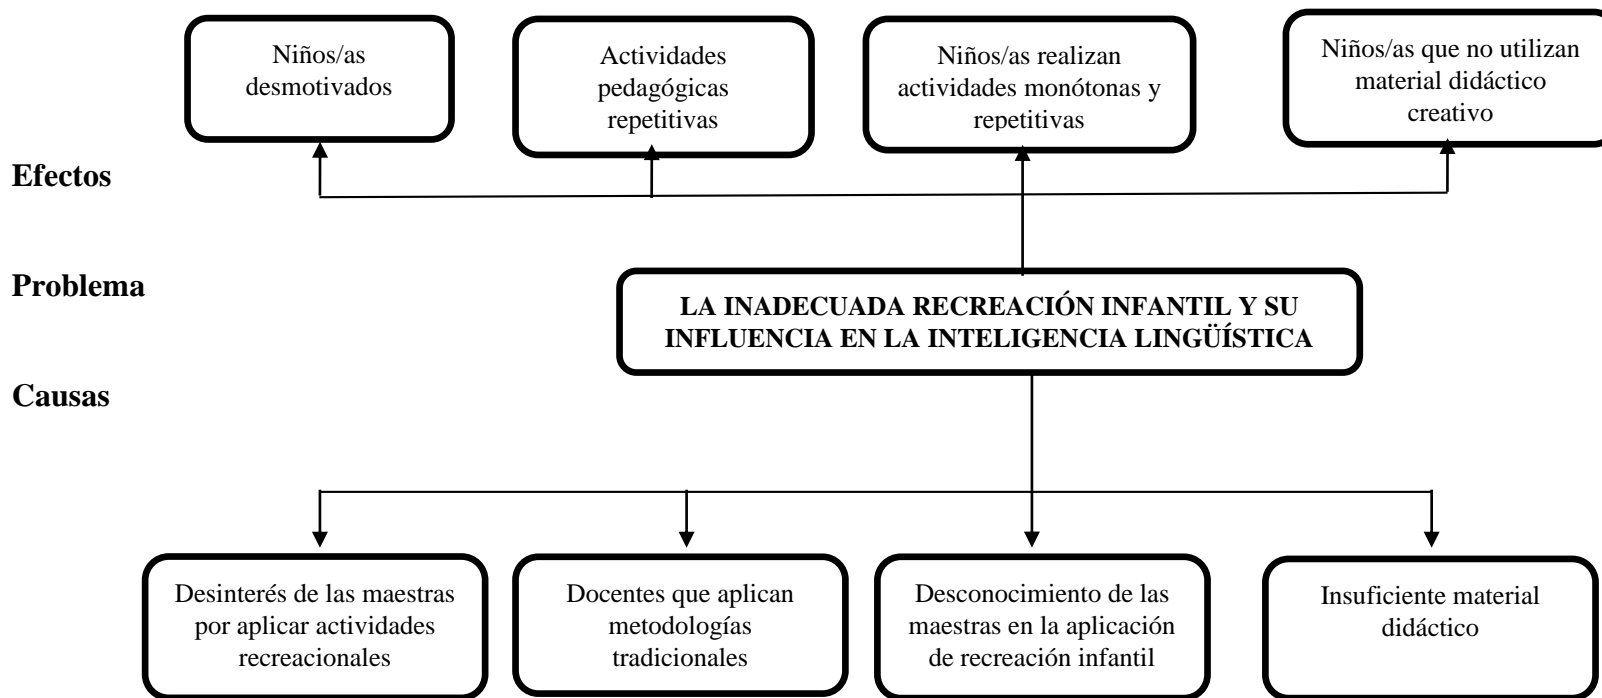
Niños/as desmotivados

Actividades pedagógicas repetitivas

Niños/as realizan actividades monótonas y repetitivas

Niños/as que no utilizan material didáctico creativo

Efectos

Problema

LA INADECUADA RECREACIÓN INFANTIL Y SU INFLUENCIA EN LA INTELIGENCIA LINGÜÍSTICA

Causas

Desinterés de las maestras por aplicar actividades recreacionales

Docentes que aplican metodologías tradicionales

Desconocimiento de las maestras en la aplicación de recreación infantil

Insuficiente material didáctico